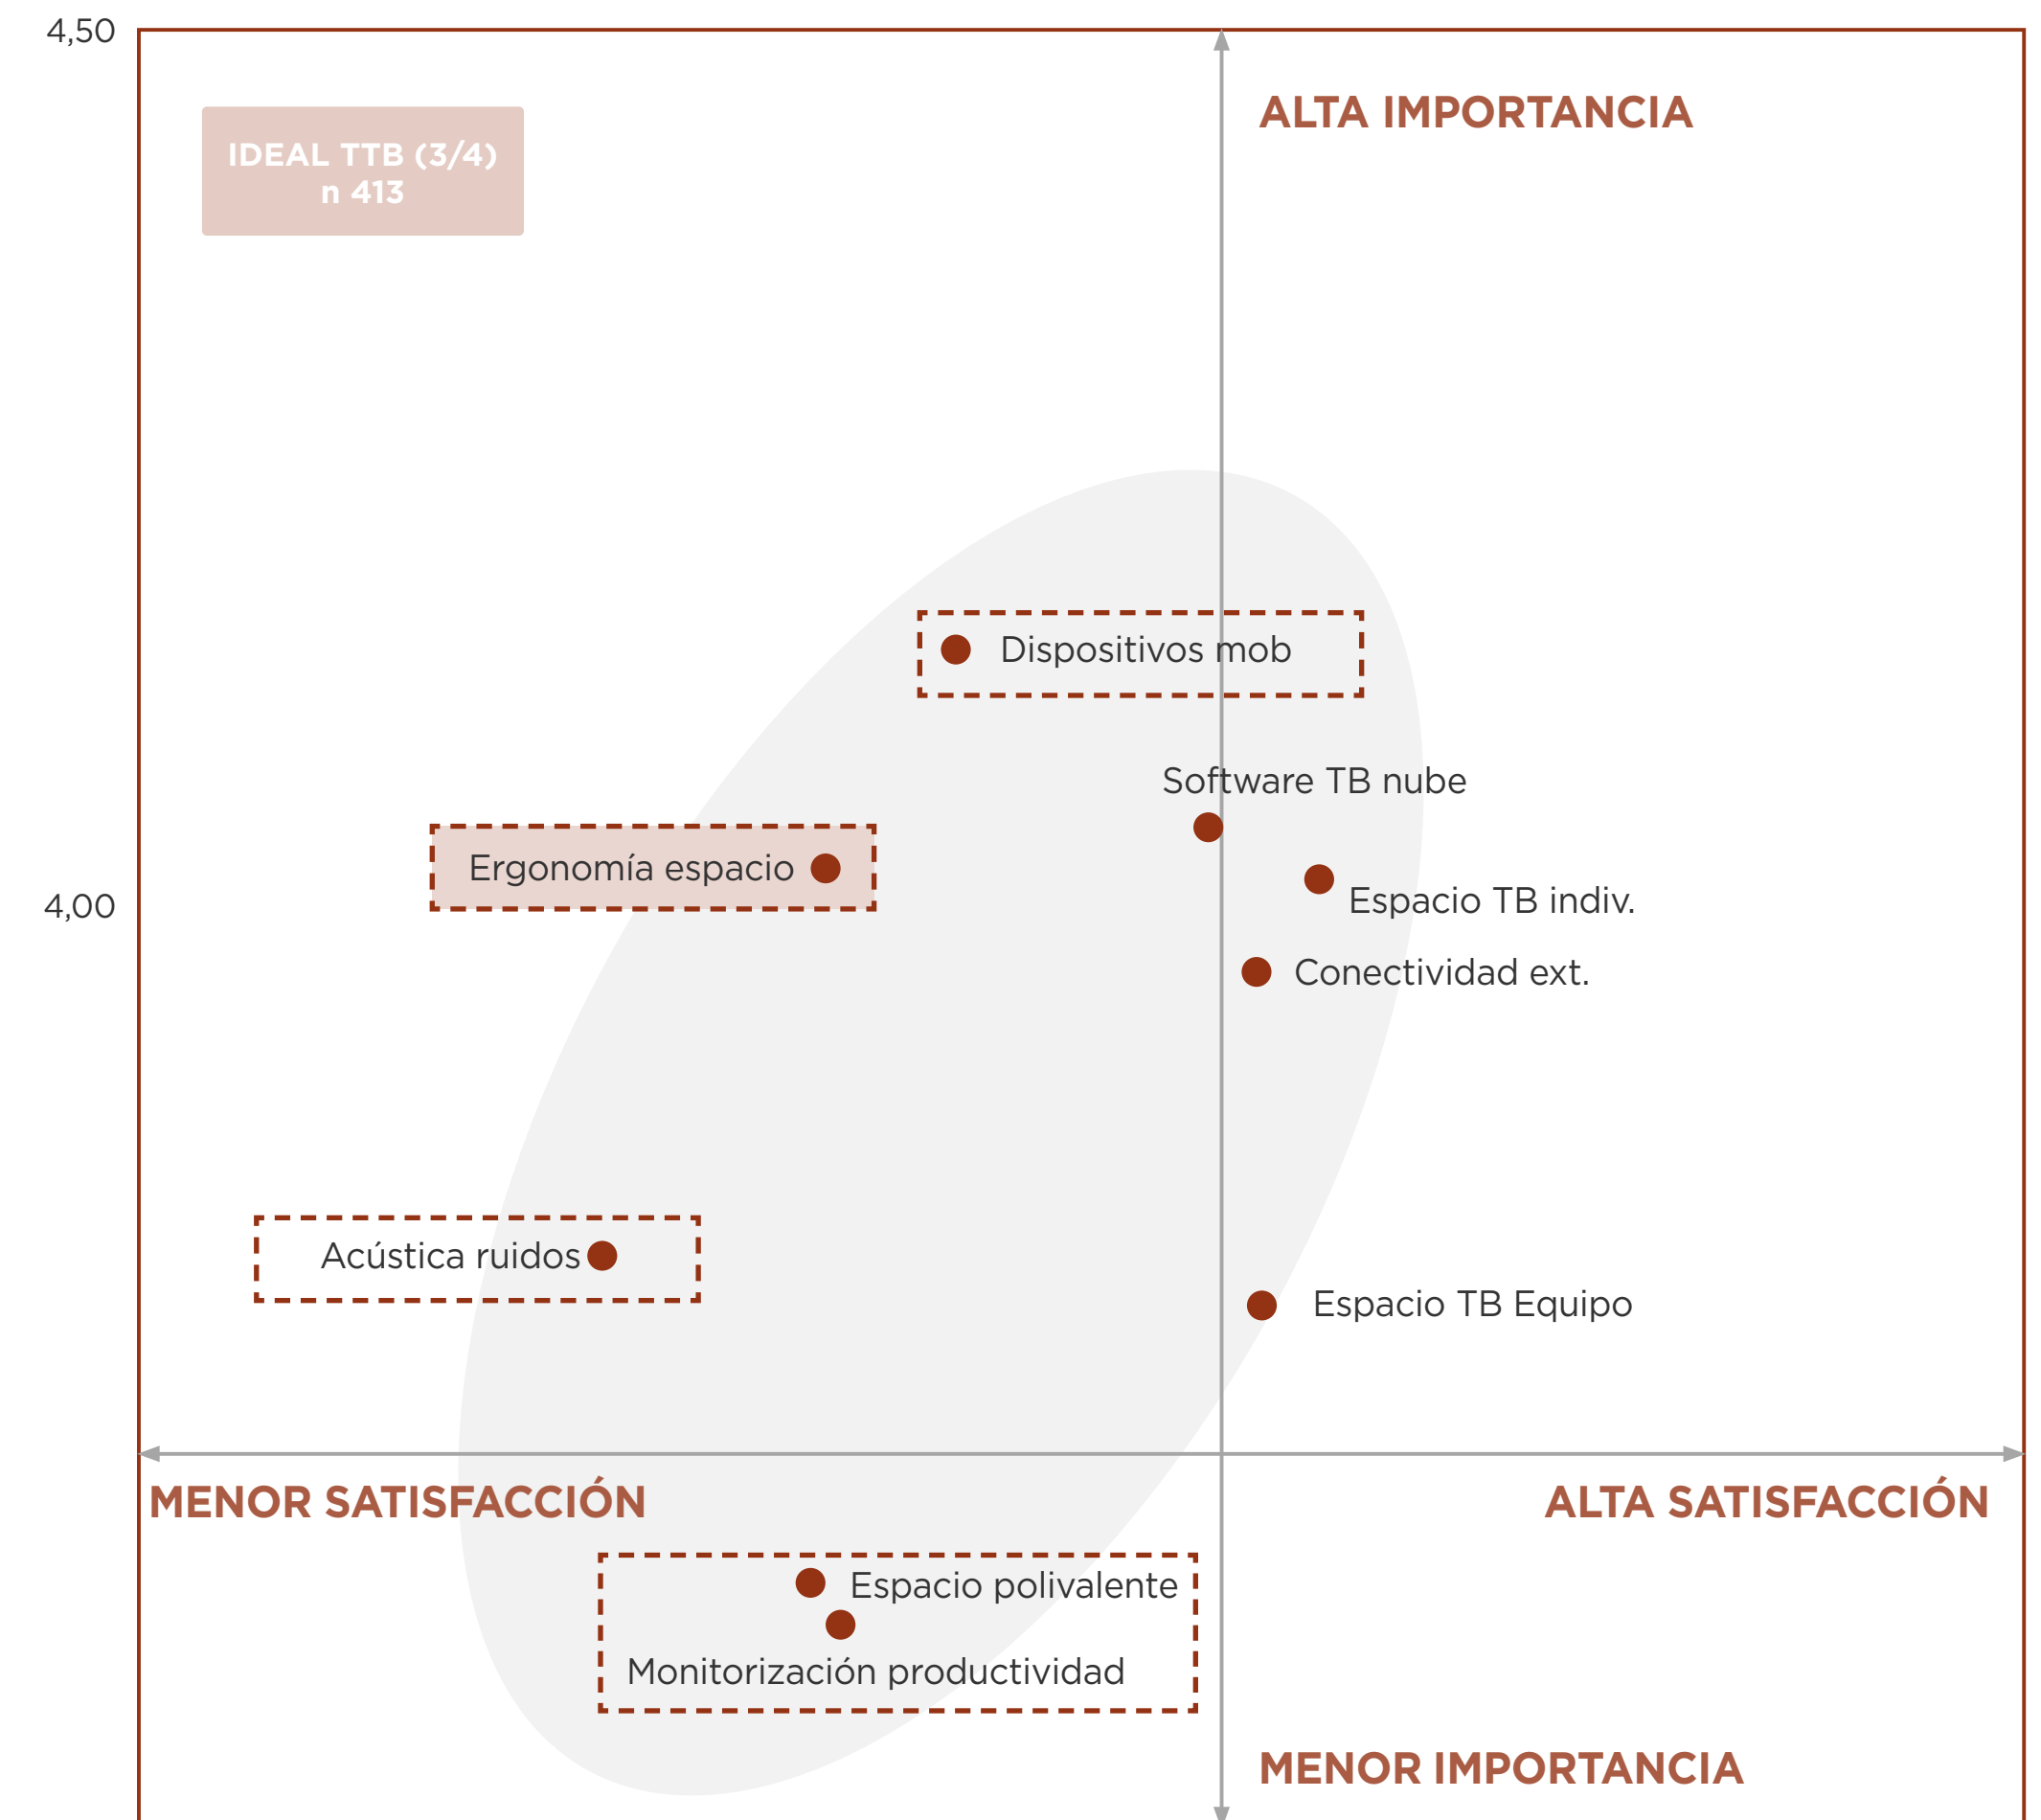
4,50

IDEAL TTB (3/4)
n 413

ALTA IMPORTANCIA

Dispositivos mob

Software TB nube

Ergonomía espacio

4,00

Espacio TB indiv.

Conectividad ext.

Acústica ruidos

Espacio TB Equipo

MENOR SATISFACCIÓN

ALTA SATISFACCIÓN

Espacio polivalente

Monitorización productividad

MENOR IMPORTANCIA